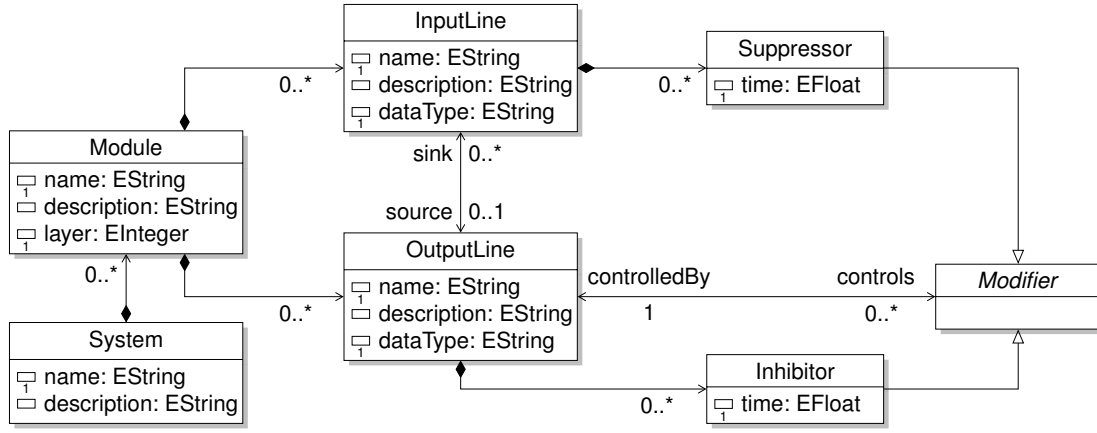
InputLine
1 name: EString
description: EString
1 dataType: EString

Suppressor
1 time: EFloat

0..*

0..*

Module
1 name: EString
description: EString
1 layer: EInteger

sink 0..*

source 0..1

OutputLine
1 name: EString
description: EString
1 dataType: EString

controlledBy

controls

Modifier

1

0..*

0..*

0..*

System
1 name: EString
description: EString

Inhibitor
1 time: EFloat

0..*